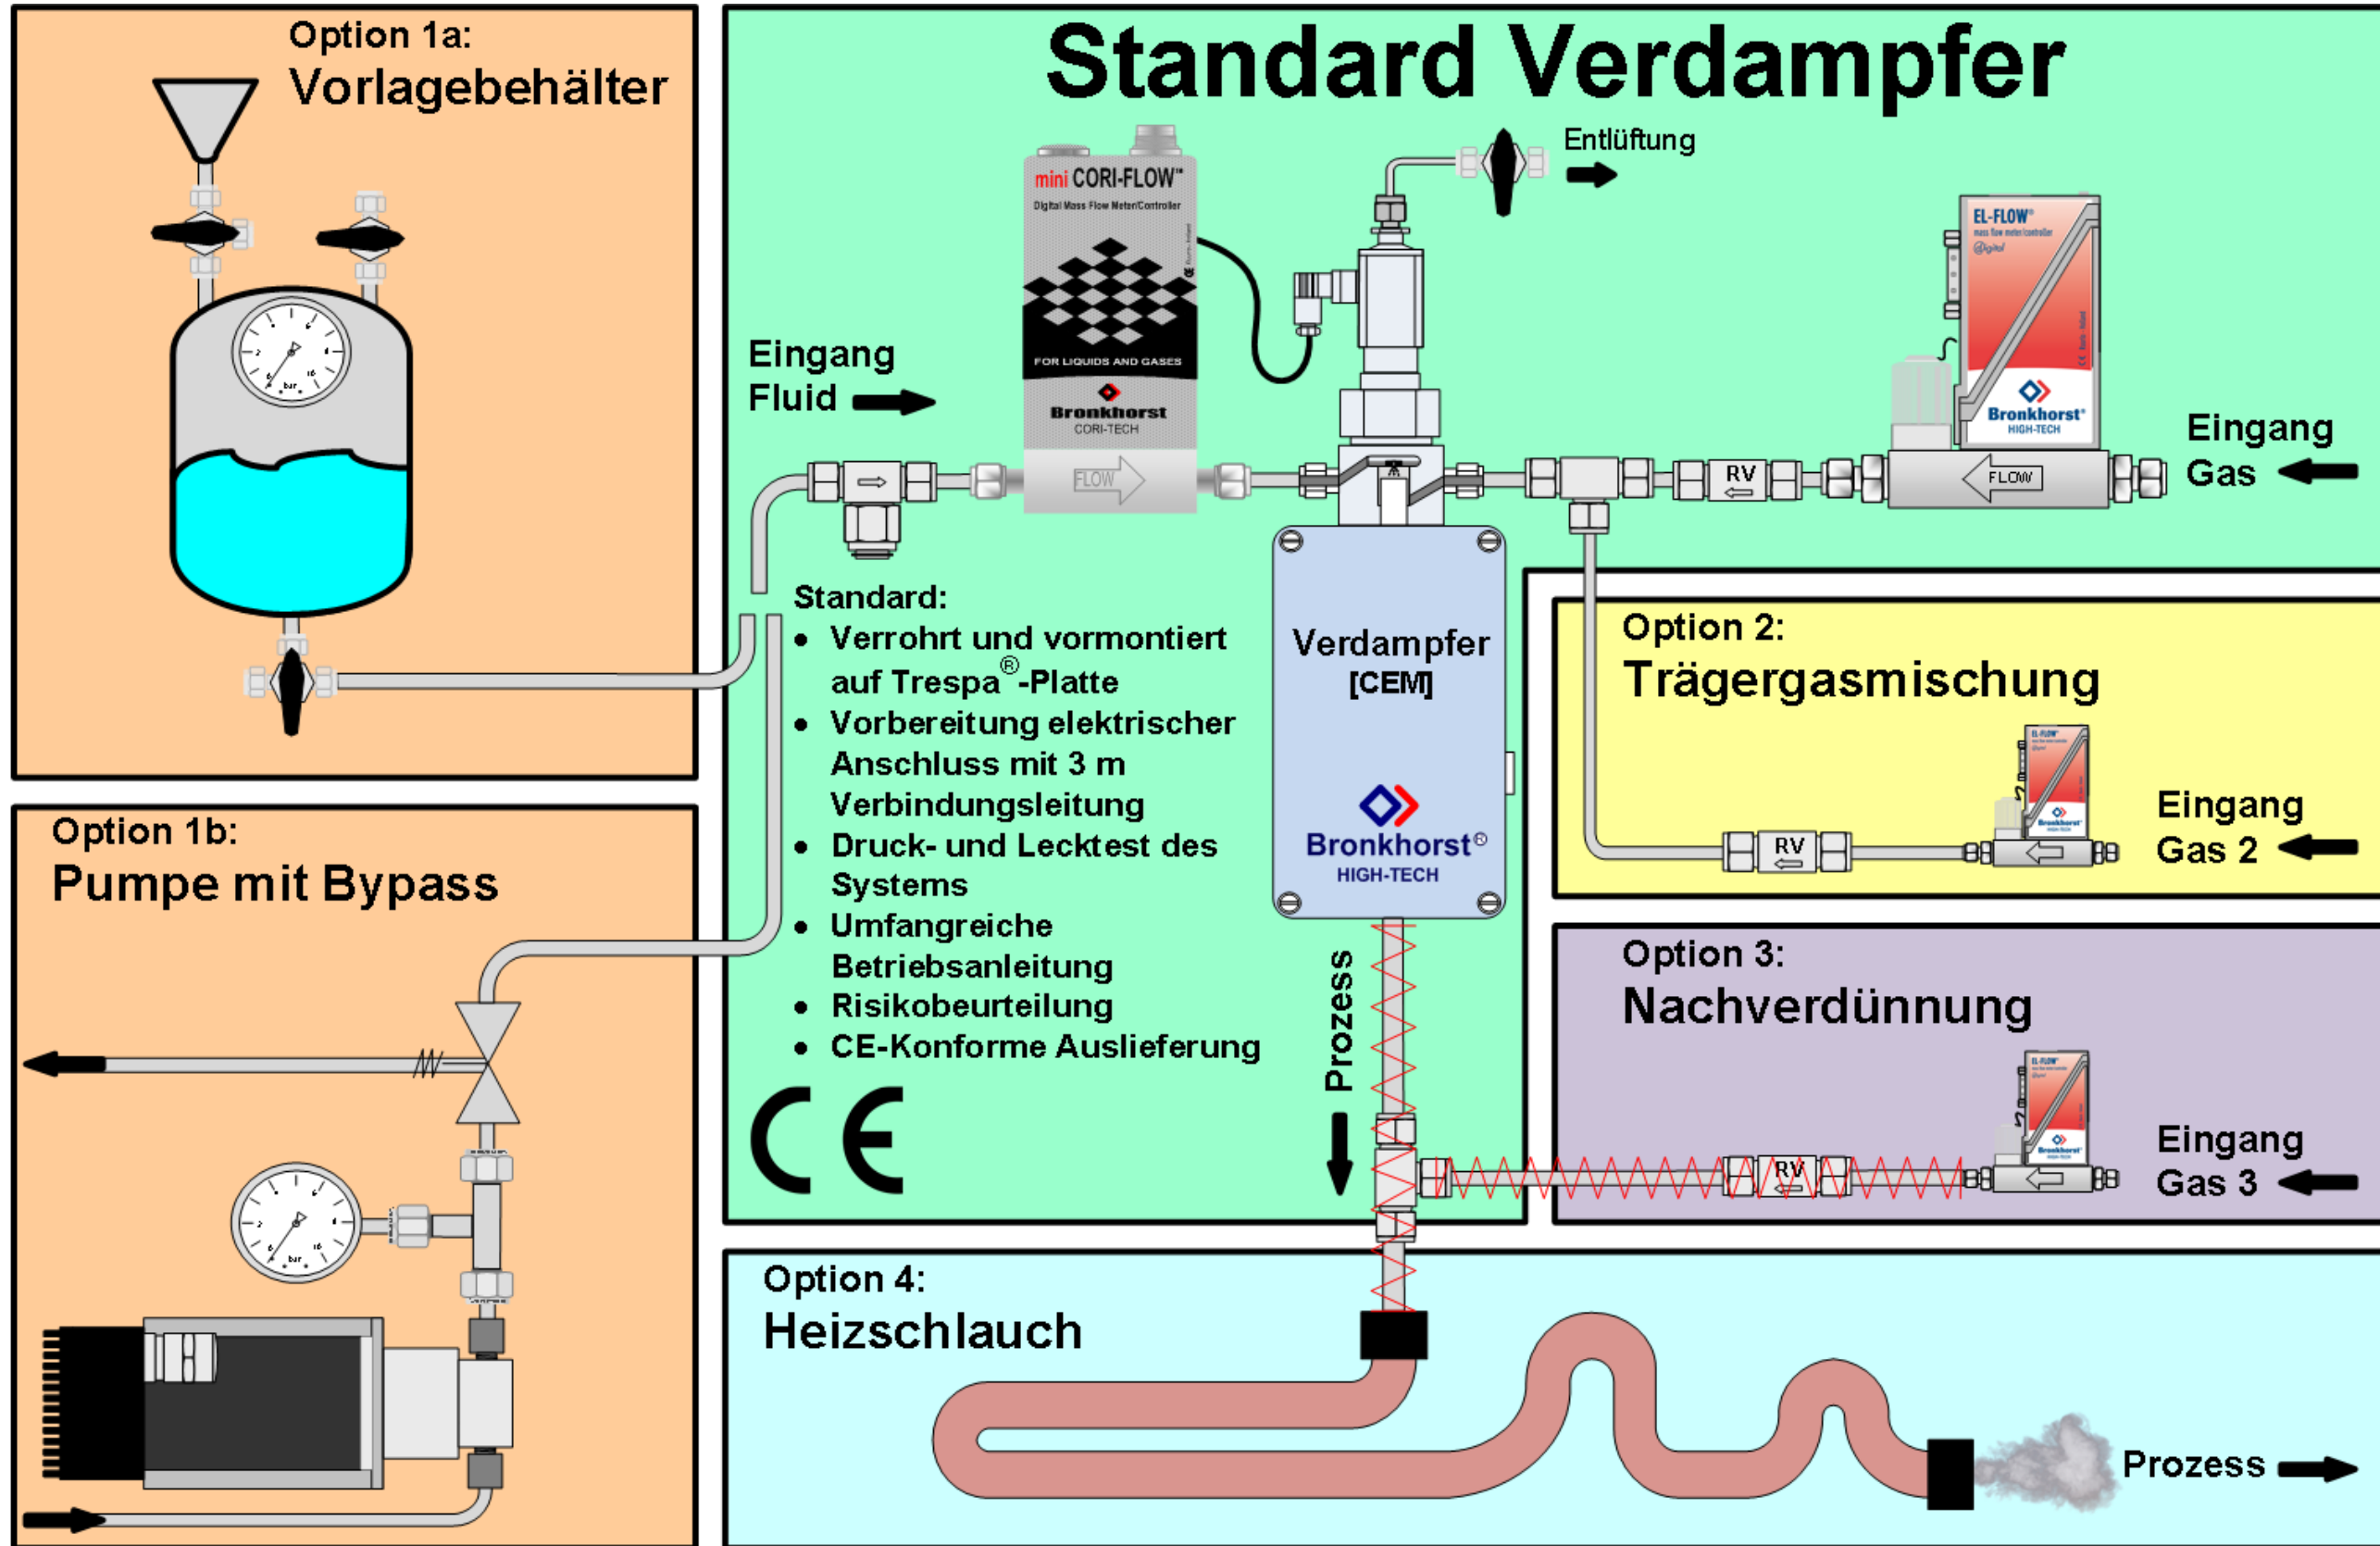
Option 1a:
Vorlagebehälter

bar

Standard Verdampfer

mini CORI-FLOW™
Digital Mass Flow Meter/Controller
FOR LIQUIDS AND GASES
Bronkhorst
CORI-TECH
FLOW

Entlüftung

EL-FLOW®
Bronkhorst®
HIGH-TECH
FLOW

Eingang Fluid

RV

Eingang Gas

Standard:
• Verrohrt und vormontiert auf Trespa®-Platte
• Vorbereitung elektrischer Anschluss mit 3 m Verbindungsleitung
• Druck- und Lecktest des Systems
• Umfangreiche Betriebsanleitung
• Risikobeurteilung
• CE-Konforme Auslieferung

CE

Verdampfer
[CEM]
Bronkhorst®
HIGH-TECH

Prozess

Option 2:
Trägergasmischung
RV
Eingang Gas 2

Option 3:
Nachverdünnung
RV
Eingang Gas 3

Option 1b:
Pumpe mit Bypass

bar

Option 4:
Heizschlauch

Prozess